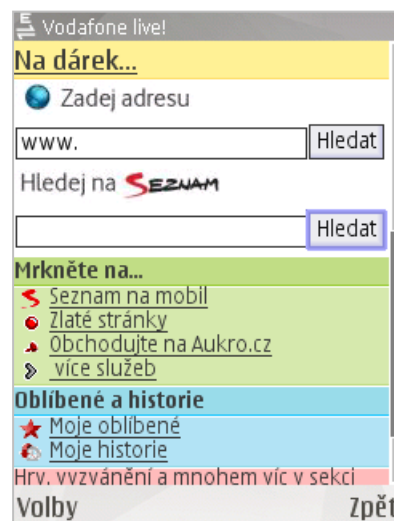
Vodafone live!

Na dárek...

Zadej adresu

www.

Hledat

Hledej na SEZNAM

Hledat

Mrkněte na...

Seznam na mobil

Zlaté stránky

Obchodujte na Aukro.cz

více služeb

Oblíbené a historie

Moje oblíbené

Moje historie

Hry, vyzvánění a mnohem víc v sekci

Volby

Zpět